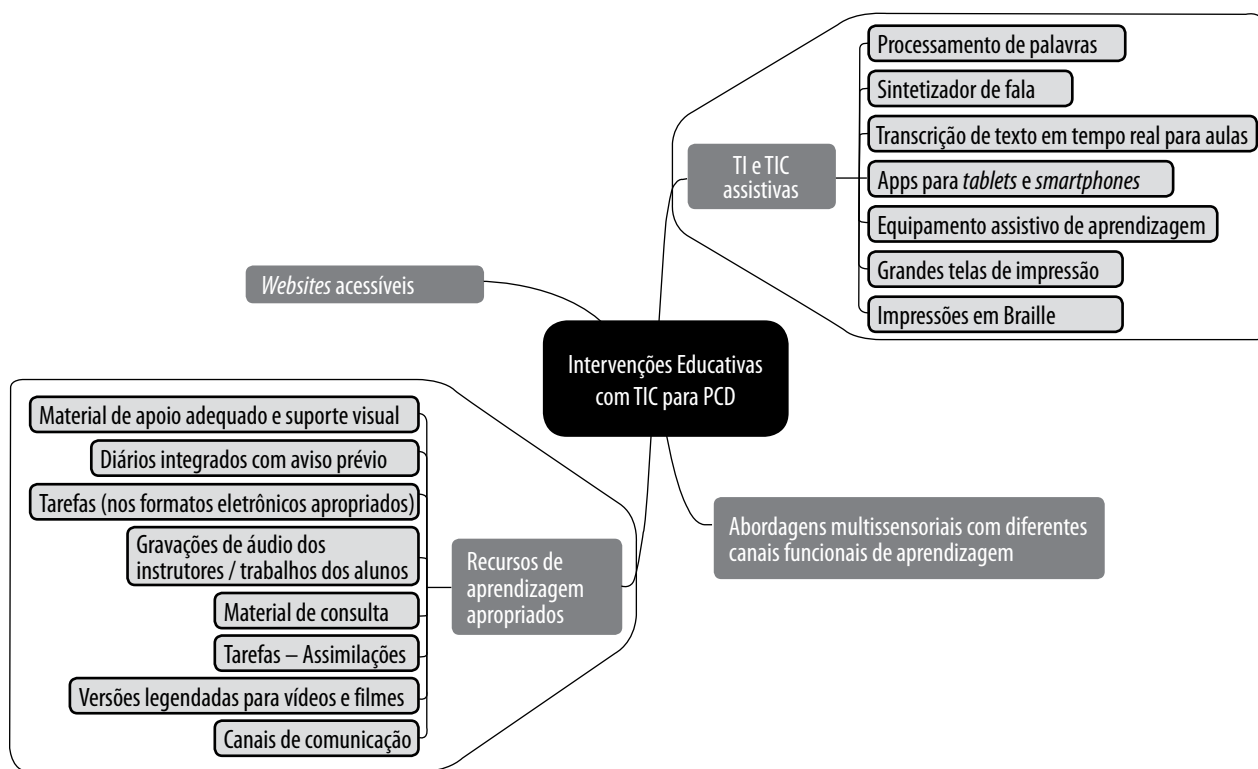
Intervenções Educativas com TIC para PCD

TI e TIC assistivas

Processamento de palavras

Sintetizador de fala

Transcrição de texto em tempo real para aulas

Apps para *tablets* e *smartphones*

Equipamento assistivo de aprendizagem

Grandes telas de impressão

Impressões em Braille

*Websites* acessíveis

Abordagens multissensoriais com diferentes canais funcionais de aprendizagem

Recursos de aprendizagem apropriados

Material de apoio adequado e suporte visual

Diários integrados com aviso prévio

Tarefas (nos formatos eletrônicos apropriados)

Gravações de áudio dos instrutores / trabalhos dos alunos

Material de consulta

Tarefas – Assimilações

Versões legendadas para vídeos e filmes

Canais de comunicação